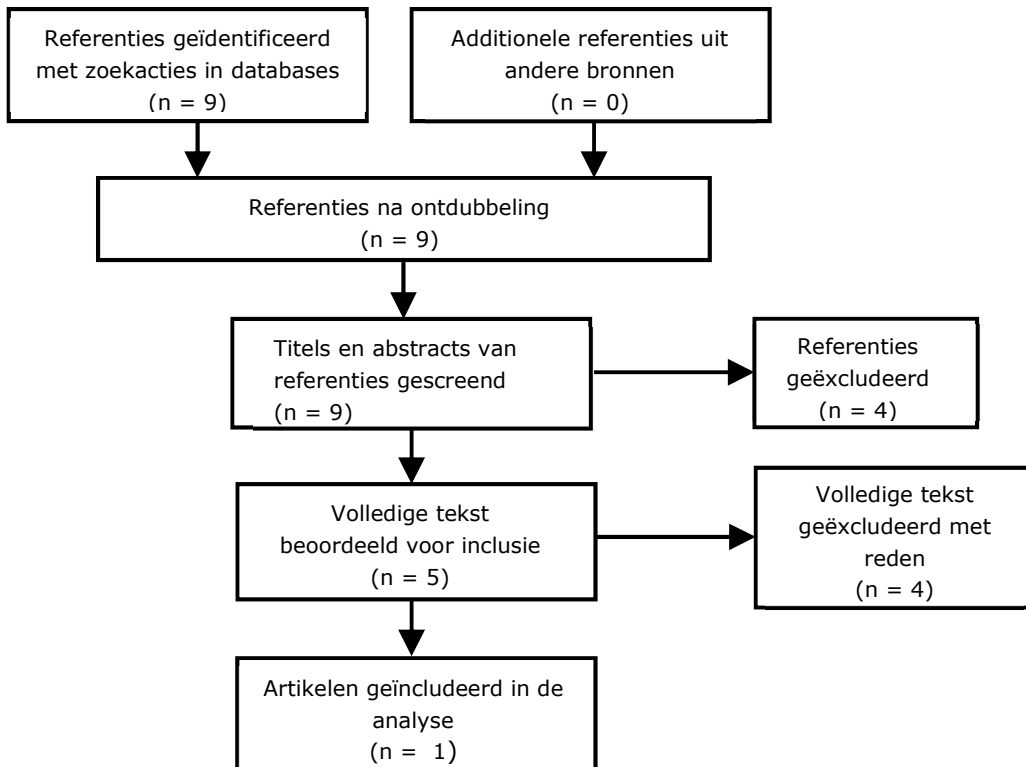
Referenties geïdentificeerd met zoekacties in databases
(n = 9)

Additionele referenties uit andere bronnen
(n = 0)

Referenties na ontdubbeling
(n = 9)

Titels en abstracts van referenties gescreend
(n = 9)

Referenties geëxcludeerd
(n = 4)

Volledige tekst beoordeeld voor inclusie
(n = 5)

Volledige tekst geëxcludeerd met reden
(n = 4)

Artikelen geïncludeerd in de analyse
(n = 1)